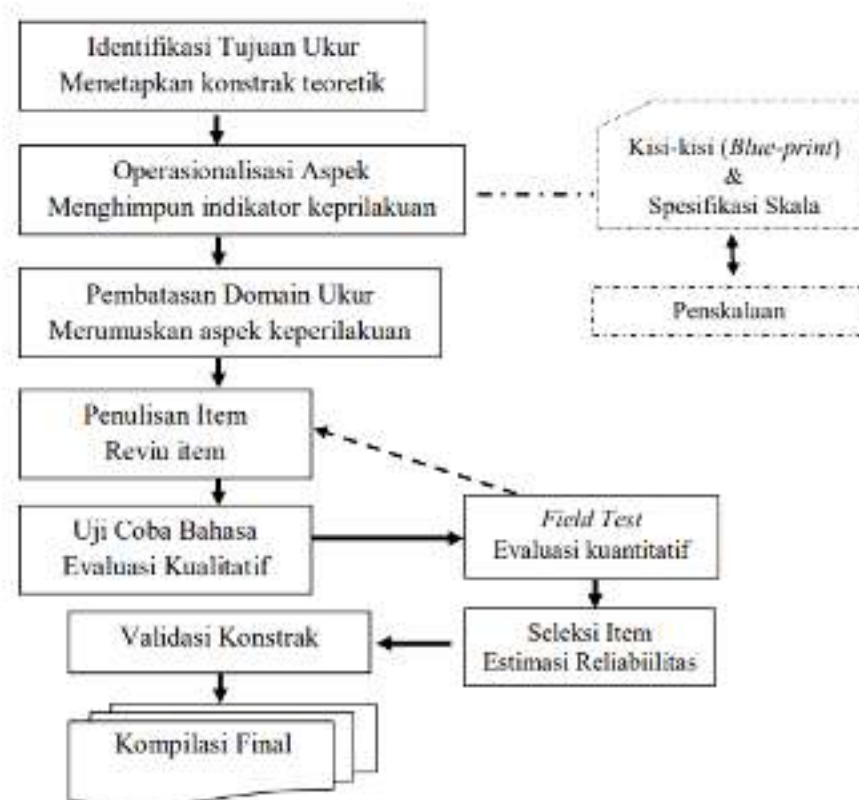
Identifikasi Tujuan Ukur
Menetapkan konstrak teoretik

Operasionalisasi Aspek
Menghimpun indikator keprilakuan

Kisi-kisi (*Blue-print*)
&
Spesifikasi Skala

Penskalaan

Pembatasan Domain Ukur
Merumuskan aspek keperilakuan

Penulisan Item
Reviu item

Uji Coba Bahasa
Evaluasi Kualitatif

*Field Test*
Evaluasi kuantitatif

Seleksi Item
Estimasi Reliabiilitas

Validasi Konstrak

Kompilasi Final